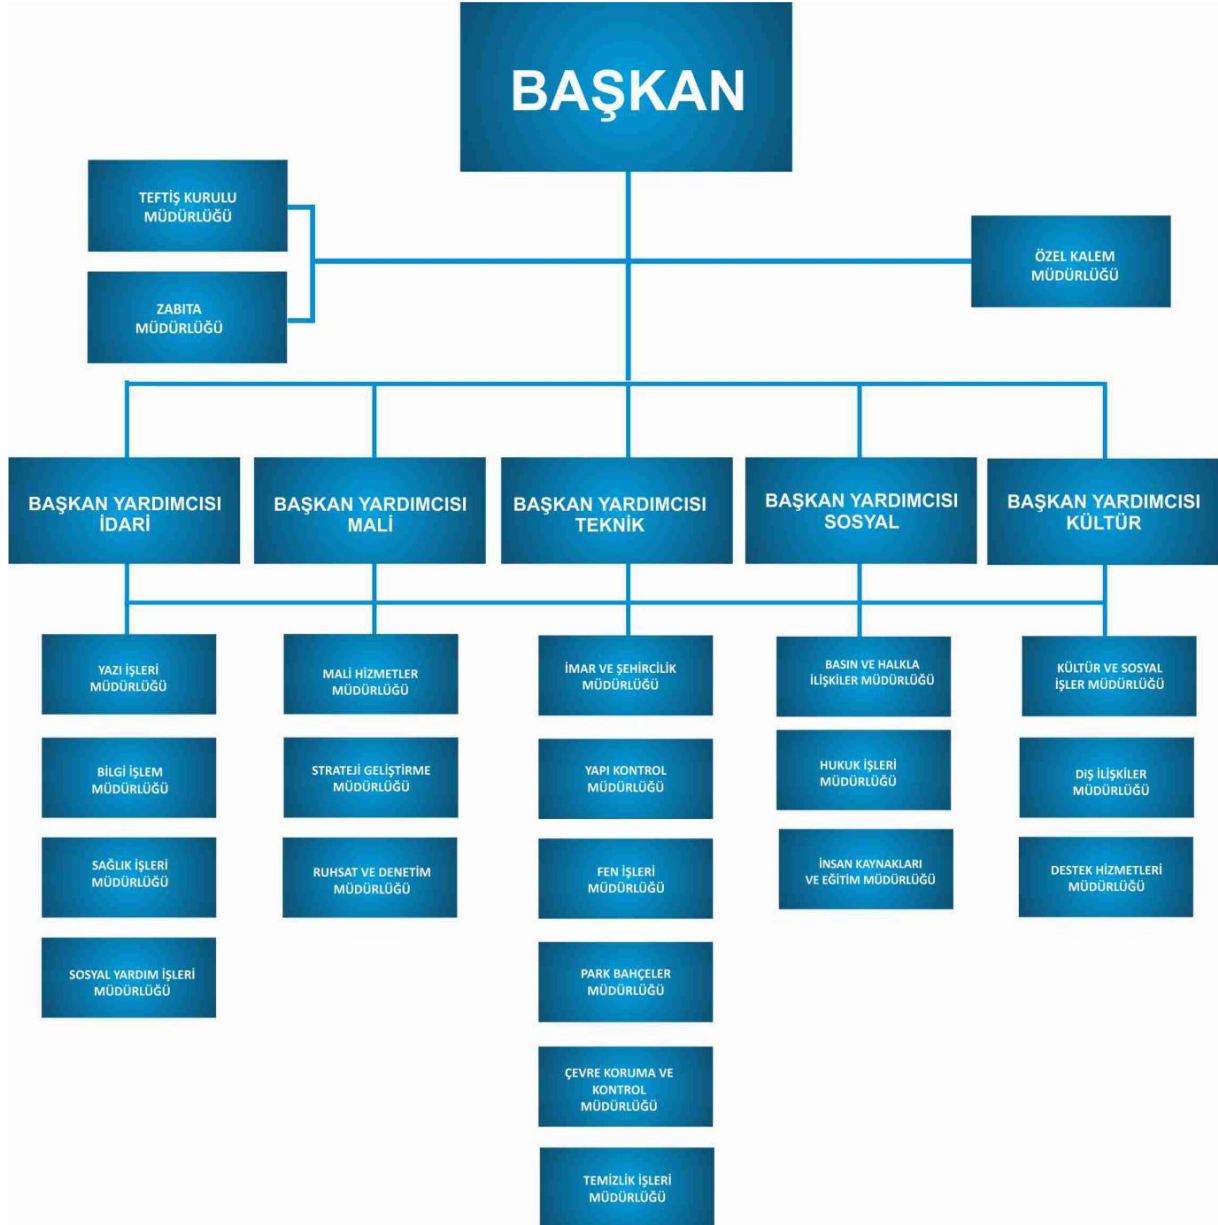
BAŞKAN

TEFTİŞ KURULU MÜDÜRLÜĞÜ

ZABITA MÜDÜRLÜĞÜ

ÖZEL KALEM MÜDÜRLÜĞÜ

BAŞKAN YARDIMCISI İDARİ

BAŞKAN YARDIMCISI MALİ

BAŞKAN YARDIMCISI TEKNİK

BAŞKAN YARDIMCISI SOSYAL

BAŞKAN YARDIMCISI KÜLTÜR

YAZI İŞLERİ MÜDÜRLÜĞÜ

BİLGİ İŞLEM MÜDÜRLÜĞÜ

SAĞLIK İŞLERİ MÜDÜRLÜĞÜ

SOSYAL YARDIM İŞLERİ MÜDÜRLÜĞÜ

MALİ HİZMETLER MÜDÜRLÜĞÜ

STRATEJİ GELİŞTİRME MÜDÜRLÜĞÜ

RUHSAT VE DENETİM MÜDÜRLÜĞÜ

İMAR VE ŞEHİRCİLİK MÜDÜRLÜĞÜ

YAPI KONTROL MÜDÜRLÜĞÜ

FEN İŞLERİ MÜDÜRLÜĞÜ

PARK BAHÇELER MÜDÜRLÜĞÜ

ÇEVRE KORUMA VE KONTROL MÜDÜRLÜĞÜ

TEMİZLİK İŞLERİ MÜDÜRLÜĞÜ

BASIN VE HALKLA İLİŞKİLER MÜDÜRLÜĞÜ

HUKUK İŞLERİ MÜDÜRLÜĞÜ

İNSAN KAYNAKLARI VE EĞİTİM MÜDÜRLÜĞÜ

KÜLTÜR VE SOSYAL İŞLER MÜDÜRLÜĞÜ

DIŞ İLİŞKİLER MÜDÜRLÜĞÜ

DESTEK HİZMETLERİ MÜDÜRLÜĞÜ